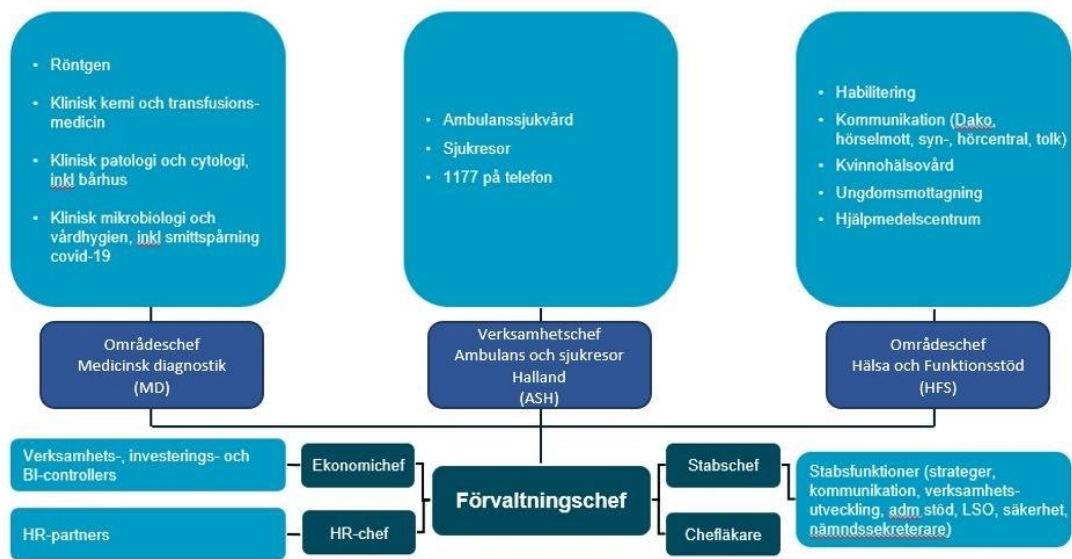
- Röntgen
- Klinisk kemi och transfusionsmedicin
- Klinisk patologi och cytologi, inkl bårhus
- Klinisk mikrobiologi och vårdhygien, inkl smittspårning covid-19

Områdeschef
Medicinsk diagnostik
(MD)

- Ambulanssjukvård
- Sjukresor
- 1177 på telefon

Verksamhetschef
Ambulans och sjukresor
Halland
(ASH)

- Habilitering
- Kommunikation (Dako, hörselmott, syn-, hörcentral, tolk)
- Kvinnohälsovård
- Ungdomsmottagning
- Hjälpmedelscentrum

Områdeschef
Hälsa och Funktionsstöd
(HFS)

Verksamhets-, investerings- och BI-controllers

Ekonomichef

HR-partners

HR-chef

Förvaltningschef

Stabschef

Chefläkare

Stabsfunktioner (strateger, kommunikation, verksamhetsutveckling, adm stöd, LSO, säkerhet, nämndssekreterare)